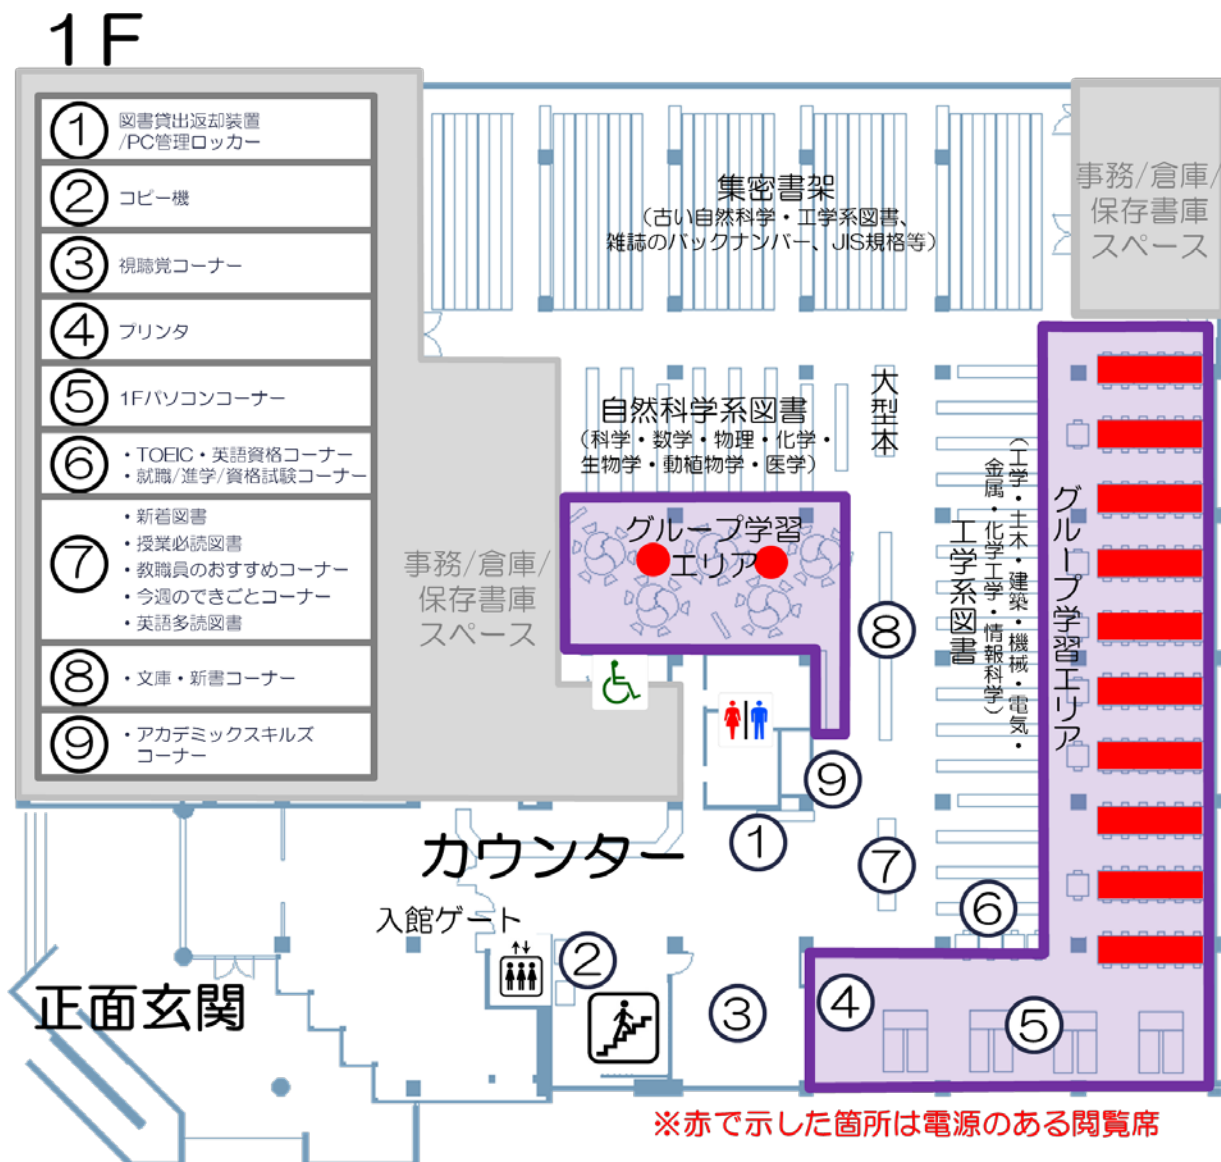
1F

| | |
|---|---|
| ① | 図書貸出返却装置 /PC管理ロッカー |
| ② | コピー機 |
| ③ | 視聴覚コーナー |
| ④ | プリンタ |
| ⑤ | 1Fパソコンコーナー |
| ⑥ | ・TOEIC・英語資格コーナー ・就職/進学/資格試験コーナー |
| ⑦ | ・新着図書 ・授業必読図書 ・教職員のおすすめコーナー ・今週のできごとコーナー ・英語多読図書 |
| ⑧ | ・文庫・新書コーナー |
| ⑨ | ・アカデミックスキルズ コーナー |

集密書架
(古い自然科学・工学系図書、雑誌のバックナンバー、JIS規格等)

事務/倉庫/保存書庫スペース

自然科学系図書
(科学・数学・物理・化学・生物学・動植物学・医学)

大型本

グループ学習エリア

事務/倉庫/保存書庫スペース

工学系図書
(工学・土木・建築・機械・電気・金属・化学工学・情報科学)

グループ学習エリア

⑧
⑨
①
⑦
⑥

カウンター

入館ゲート

②
③
④
⑤

正面玄関

※赤で示した箇所は電源のある閲覧席